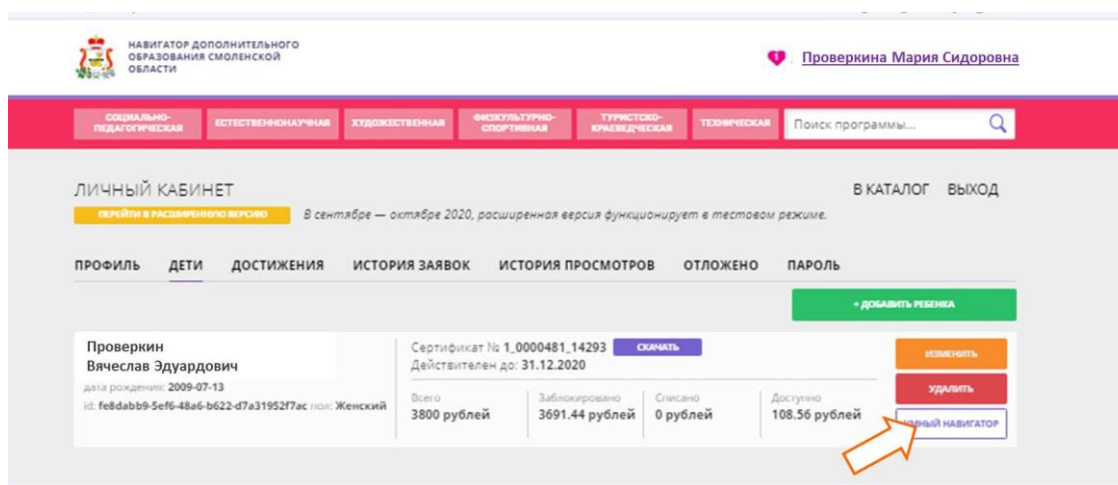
НАВИГАТОР ДОПОЛНИТЕЛЬНОГО ОБРАЗОВАНИЯ СМОЛЕНСКОЙ ОБЛАСТИ

Проверкина Мария Сидоровна

СОЦИАЛЬНО-ПЕДАГОГИЧЕСКАЯ ЕСТЕСТВЕННОНАУЧНАЯ ХУДОЖЕСТВЕННАЯ ФИЗКУЛЬТУРНО-СПОРТИВНАЯ ТУРИСТСКО-КРАЕВЕДЧЕСКАЯ ТЕХНИЧЕСКАЯ

Поиск программы...

ЛИЧНЫЙ КАБИНЕТ

В КАТАЛОГ ВЫХОД

ПЕРЕЙТИ В РАСШИРЕННУЮ ВЕРСИЮ

В сентябре — октябре 2020, расширенная версия функционирует в тестовом режиме.

ПРОФИЛЬ ДЕТИ ДОСТИЖЕНИЯ ИСТОРИЯ ЗАЯВОК ИСТОРИЯ ПРОСМОТРОВ ОТЛОЖЕНО ПАРОЛЬ

+ ДОБАВИТЬ РЕБЕНКА

Проверкин Вячеслав Эдуардович

дата рождения: 2009-07-13

id: fe8dabb9-5ef6-48a6-b622-d7a31952f7ac пол: Женский

Сертификат № 1_0000481_14293 СКАЧАТЬ

Действителен до: 31.12.2020

| Всего | Заблокировано | Списано | Доступно |
|---|---|---|---|
| 3800 рублей | 3691.44 рублей | 0 рублей | 108.56 рублей |

ИЗМЕНИТЬ

УДАЛИТЬ

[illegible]ЧНЫЙ НАВИГАТОР